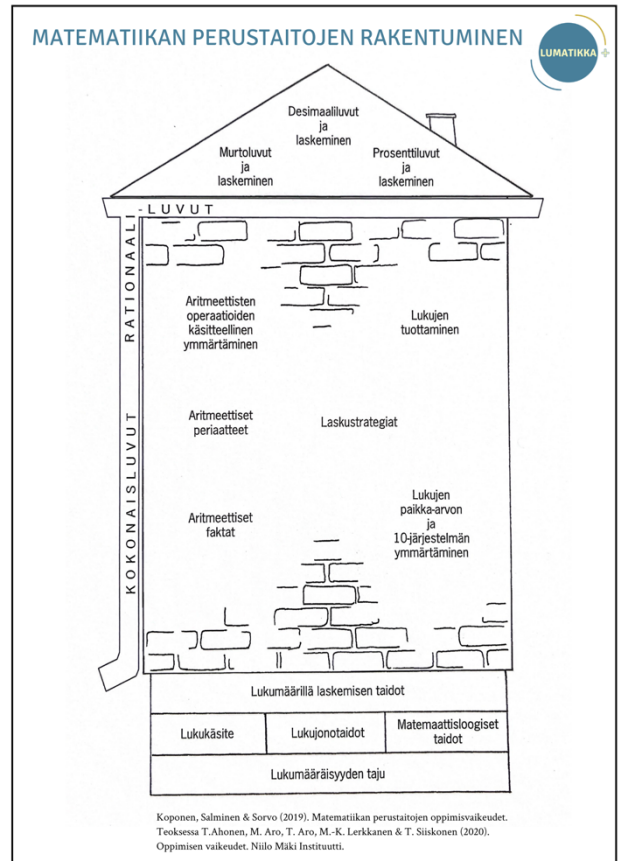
MATEMATIIKAN PERUSTAITOJEN RAKENTUMINEN

LUMATIKKA

Desimaaliluvut ja laskeminen

Murtoluvut ja laskeminen

Prosenttiluvut ja laskeminen

RATIONAALI-LUVUT

KOKONAISLUVUT

Aritmeettisten operaatioiden käsitteellinen ymmärtäminen

Lukujen tuottaminen

Aritmeettiset periaatteet

Laskustrategiat

Aritmeettiset faktat

Lukujen paikka-arvon ja 10-järjestelmän ymmärtäminen

Lukumäärillä laskemisen taidot

| Lukukäsite | Lukujonotaidot | Matemaattisloogiset taidot |
|---|---|---|

Lukumääräisyyden taju

Koponen, Salminen & Sorvo (2019). Matematiikan perustaitojen oppimisvaikeudet. Teoksessa T.Ahonen, M. Aro, T. Aro, M.-K. Lerkkanen & T. Siiskonen (2020). Oppimisen vaikeudet. Niilo Mäki Instituutti.